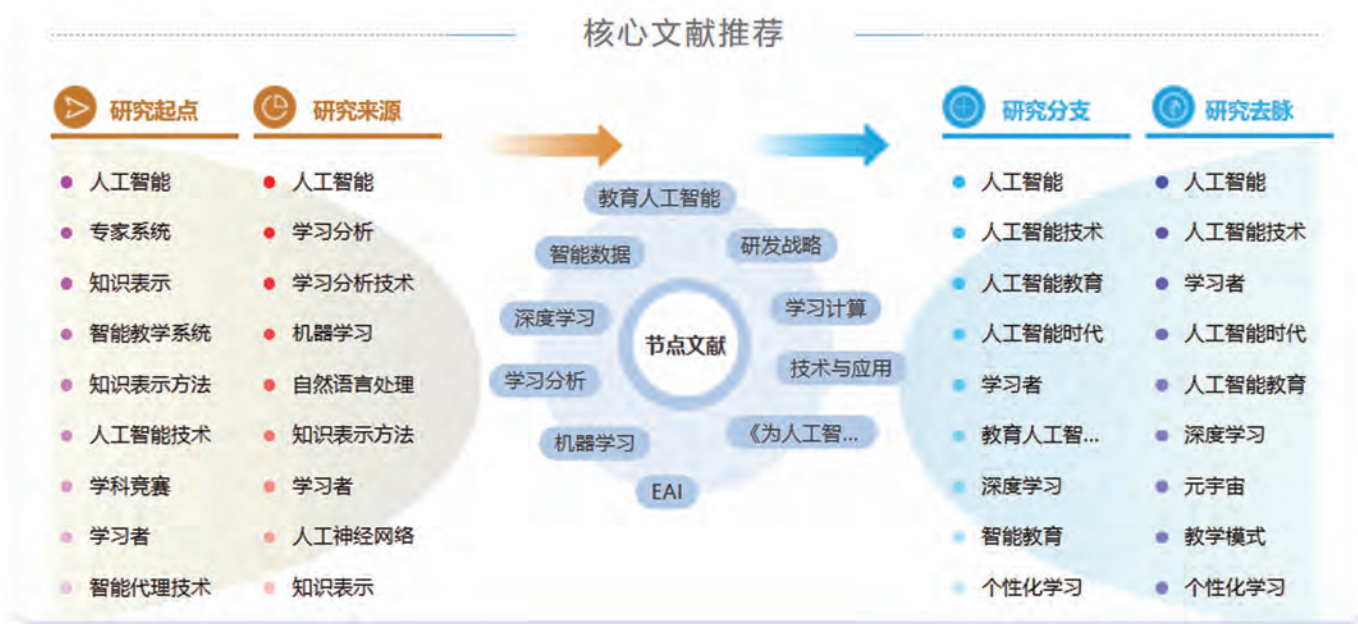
核心文献推荐

研究起点
- 人工智能
- 专家系统
- 知识表示
- 智能教学系统
- 知识表示方法
- 人工智能技术
- 学科竞赛
- 学习者
- 智能代理技术

研究来源
- 人工智能
- 学习分析
- 学习分析技术
- 机器学习
- 自然语言处理
- 知识表示方法
- 学习者
- 人工神经网络
- 知识表示

节点文献

教育人工智能
研发战略
学习计算
技术与应用
《为人工智...
EAI
机器学习
学习分析
深度学习
智能数据

研究分支
- 人工智能
- 人工智能技术
- 人工智能教育
- 人工智能时代
- 学习者
- 教育人工智...
- 深度学习
- 智能教育
- 个性化学习

研究去脉
- 人工智能
- 人工智能技术
- 学习者
- 人工智能时代
- 人工智能教育
- 深度学习
- 元宇宙
- 教学模式
- 个性化学习